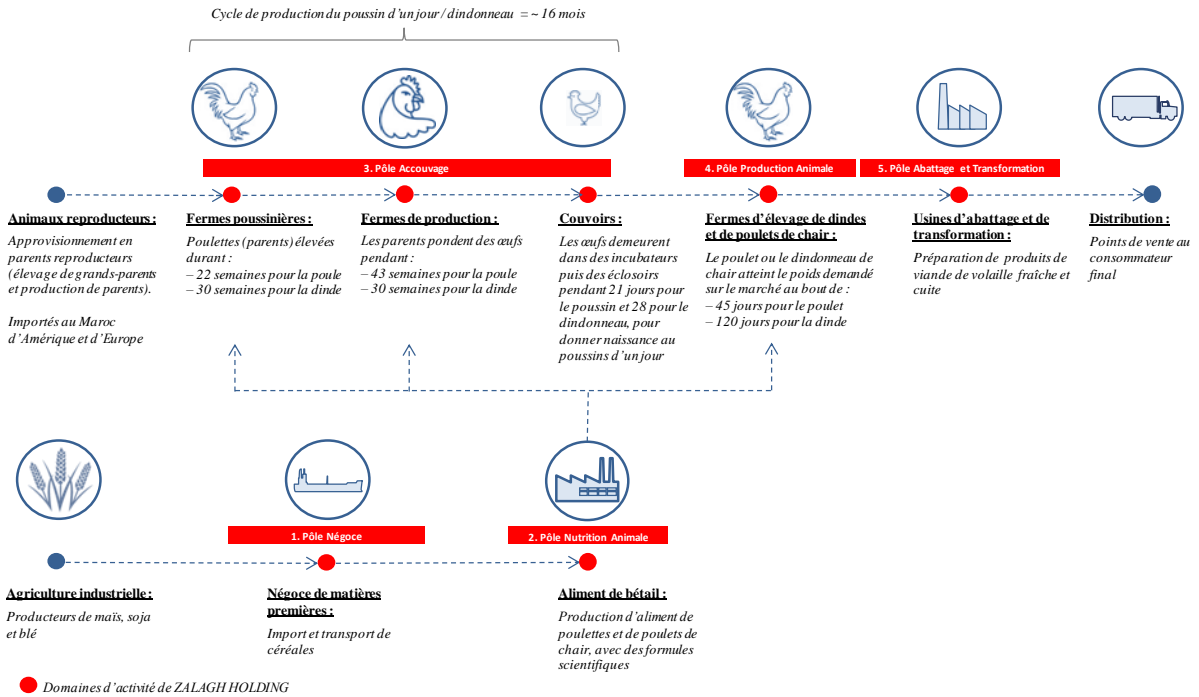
Cycle de production du poussin d'un jour / dindonneau = ~ 16 mois

3. Pôle Accouvage

4. Pôle Production Animale

5. Pôle Abattage et Transformation

Animaux reproducteurs :
Approvisionnement en parents reproducteurs (élevage de grands-parents et production de parents).

Importés au Maroc d'Amérique et d'Europe

Fermes poussinières :
Poulettes (parents) élevées durant :
– 22 semaines pour la poule
– 30 semaines pour la dinde

Fermes de production :
Les parents pondent des œufs pendant :
– 43 semaines pour la poule
– 30 semaines pour la dinde

Couvoirs :
Les œufs demeurent dans des incubateurs puis des éclosoirs pendant 21 jours pour le poussin et 28 pour le dindonneau, pour donner naissance au poussins d'un jour

Fermes d'élevage de dindes et de poulets de chair :
Le poulet ou le dindonneau de chair atteint le poids demandé sur le marché au bout de :
– 45 jours pour le poulet
– 120 jours pour la dinde

Usines d'abattage et de transformation :
Préparation de produits de viande de volaille fraîche et cuite

Distribution :
Points de vente au consommateur final

1. Pôle Négoce

2. Pôle Nutrition Animale

Agriculture industrielle :
Producteurs de maïs, soja et blé

Négoce de matières premières :
Import et transport de céréales

Aliment de bétail :
Production d'aliment de poulettes et de poulets de chair, avec des formules scientifiques

Domaines d'activité de ZALAGH HOLDING